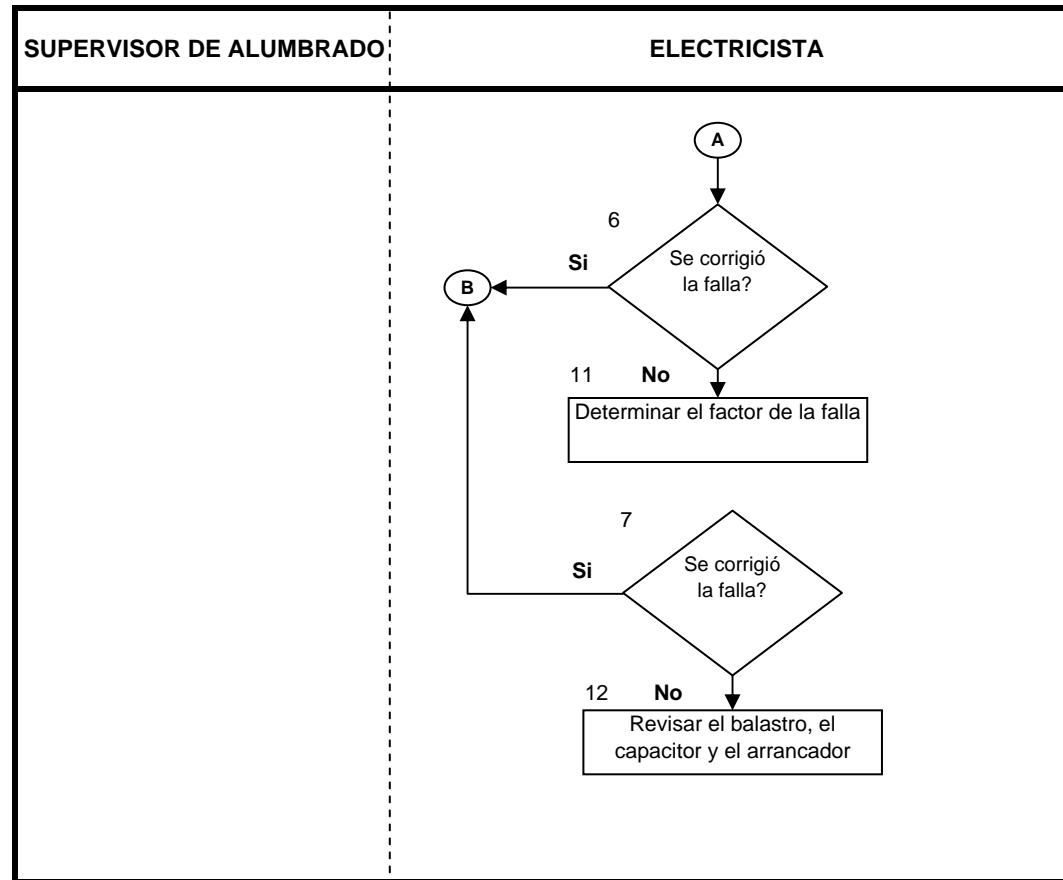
SUPERVISOR DE ALUMBRADO

ELECTRICISTA

A

6

Se corrigió la falla?

Si

B

11 No

Determinar el factor de la falla

7

Se corrigió la falla?

Si

12 No

Revisar el balastro, el capacitor y el arrancador